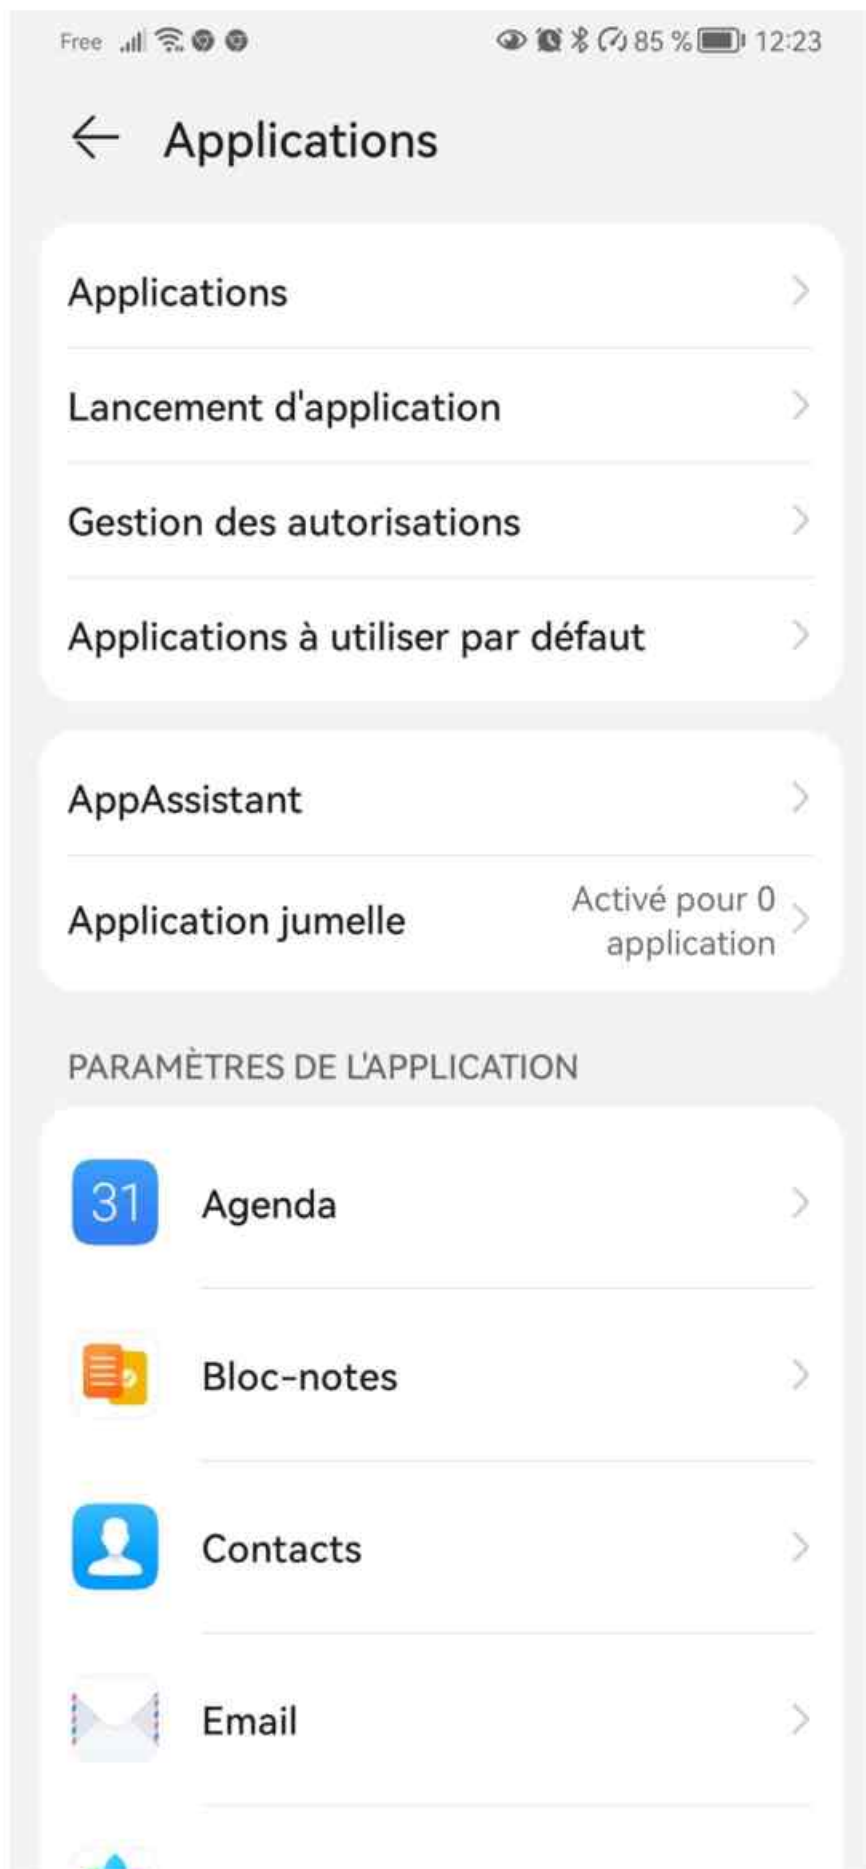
Free 85 % 12:23

Applications

Applications

Lancement d'application

Gestion des autorisations

Applications à utiliser par défaut

AppAssistant

Application jumelle
Activé pour 0 application

PARAMÈTRES DE L'APPLICATION

31 Agenda

Bloc-notes

Contacts

Email